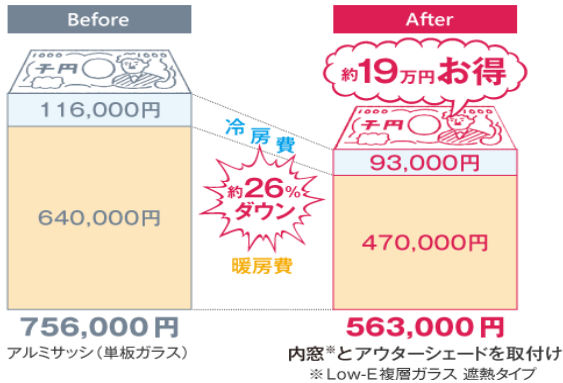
Before

千円

116,000円

640,000円

756,000円
アルミサッシ（単板ガラス）

冷房費

約26%ダウン

暖房費

After

約19万円お得

千円

93,000円

470,000円

563,000円
内窓※とアウターシェードを取付け
※ Low-E複層ガラス 遮熱タイプ